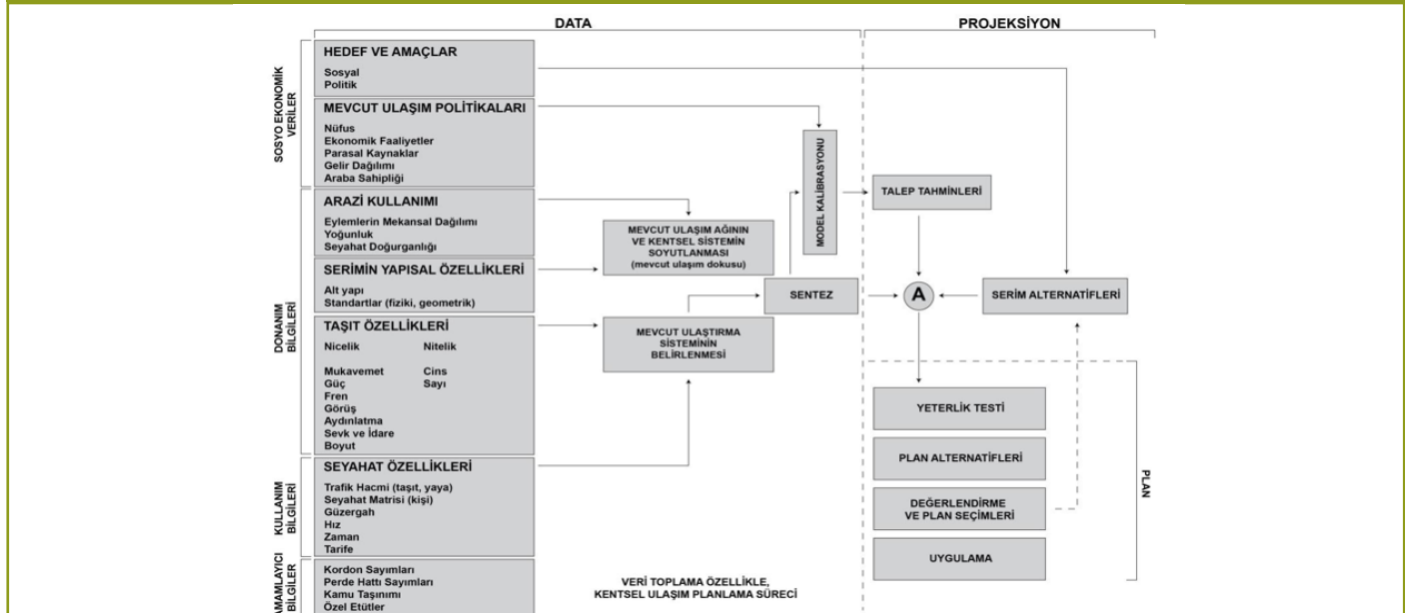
DATA

PROJEKSİYON

SOSYO EKONOMİK VERİLER

HEDEF VE AMAÇLAR
Sosyal
Politik

MEVCUT ULAŞIM POLİTİKALARI
Nüfus
Ekonomik Faaliyetler
Parasal Kaynaklar
Gelir Dağılımı
Araba Sahipliği

DONANIM BİLGİLERİ

ARAZİ KULLANIMI
Eylemlerin Mekansal Dağılımı
Yoğunluk
Seyahat Doğurganlığı

SERİMİN YAPISAL ÖZELLİKLERİ
Alt yapı
Standartlar (fiziki, geometrik)

TAŞIT ÖZELLİKLERİ
Nicelik
Nitelik
Mukavemet
Güç
Fren
Görüş
Aydınlatma
Sevk ve İdare
Boyut
Cins
Sayı

KULLANIM BİLGİLERİ

SEYAHAT ÖZELLİKLERİ
Trafik Hacmi (taşıt, yaya)
Seyahat Matrisi (kişi)
Güzergah
Hız
Zaman
Tarife

TAMAMLAYICI BİLGİLER
Kordon Sayımları
Perde Hattı Sayımları
Kamu Taşınımı
Özel Etütler

MODEL KALİBRASYONU

MEVCUT ULAŞIM AĞININ VE KENTSEL SİSTEMİN SOYUTLANMASI (mevcut ulaşım dokusu)

SENTEZ

MEVCUT ULAŞTIRMA SİSTEMİNİN BELİRLENMESİ

TALEP TAHMİNLERİ

A

SERİM ALTERNATİFLERİ

YETERLİK TESTİ

PLAN ALTERNATİFLERİ

DEĞERLENDİRME VE PLAN SEÇİMLERİ

UYGULAMA

PLAN

VERİ TOPLAMA ÖZELLİKLE, KENTSEL ULAŞIM PLANLAMA SÜRECİ